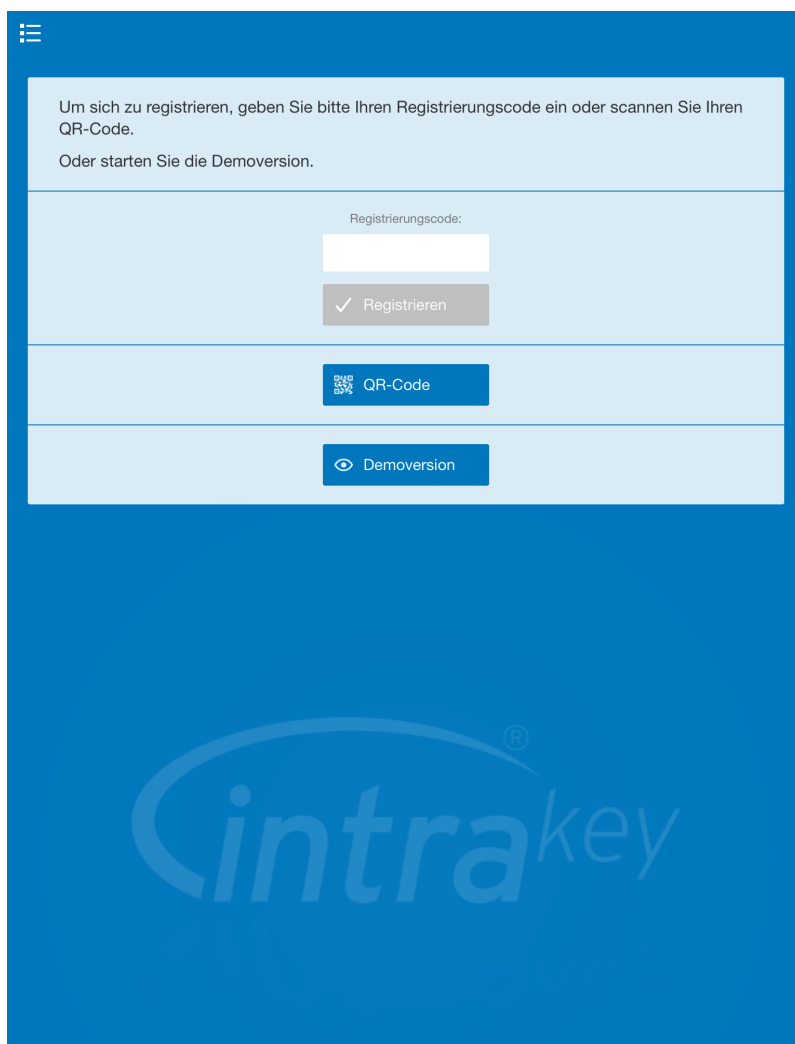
Um sich zu registrieren, geben Sie bitte Ihren Registrierungscode ein oder scannen Sie Ihren QR-Code.

Oder starten Sie die Demoversion.

Registrierungscode:

Registrieren

QR-Code

Demoversion

intrakey®